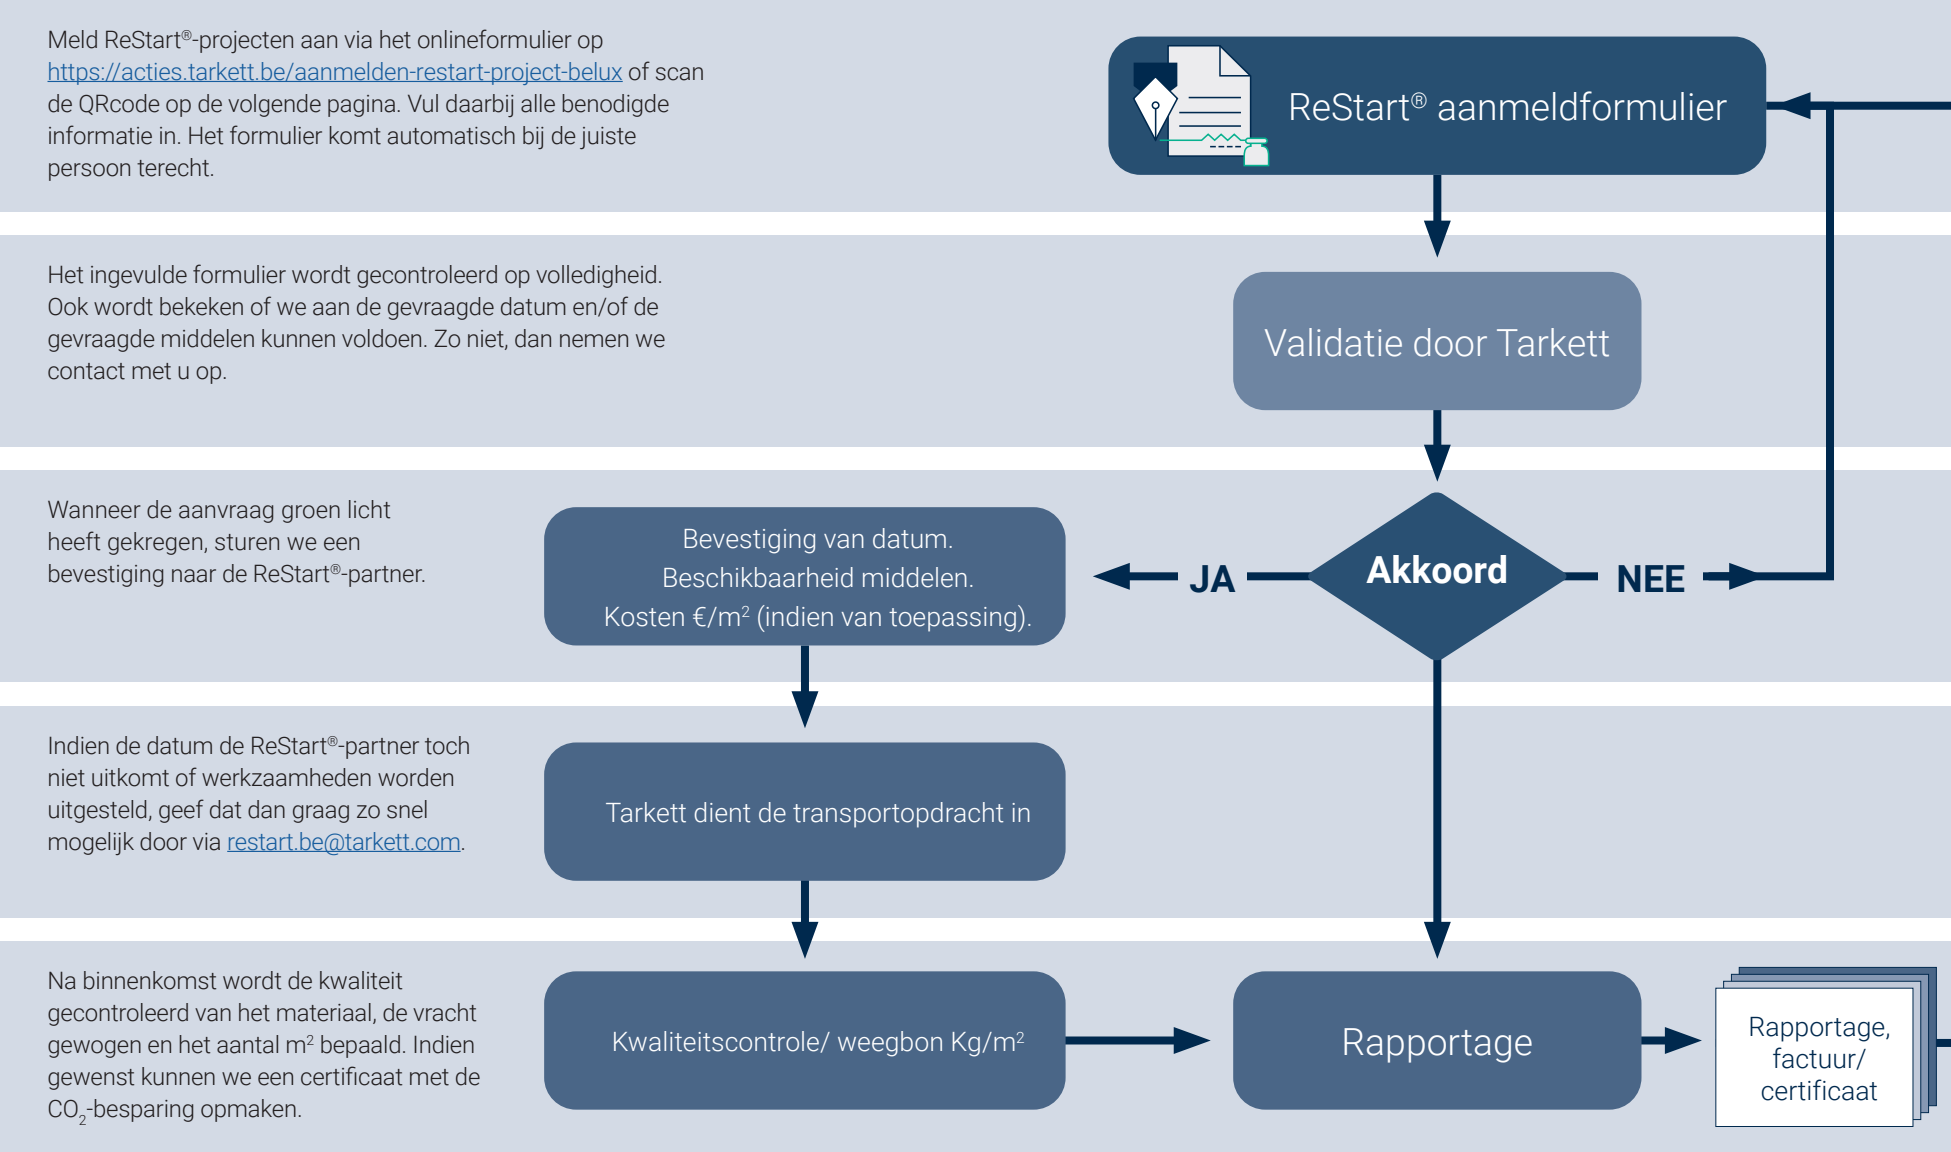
Meld ReStart®-projecten aan via het onlineformulier op https://acties.tarkett.be/aanmelden-restart-project-belux of scan de QRcode op de volgende pagina. Vul daarbij alle benodigde informatie in. Het formulier komt automatisch bij de juiste persoon terecht.

ReStart® aanmeldformulier

Het ingevulde formulier wordt gecontroleerd op volledigheid. Ook wordt bekeken of we aan de gevraagde datum en/of de gevraagde middelen kunnen voldoen. Zo niet, dan nemen we contact met u op.

Validatie door Tarkett

Wanneer de aanvraag groen licht heeft gekregen, sturen we een bevestiging naar de ReStart®-partner.

Bevestiging van datum.
Beschikbaarheid middelen.
Kosten €/m$^2$ (indien van toepassing).

JA

Akkoord

NEE

Indien de datum de ReStart®-partner toch niet uitkomt of werkzaamheden worden uitgesteld, geef dat dan graag zo snel mogelijk door via restart.be@tarkett.com.

Tarkett dient de transportopdracht in

Na binnenkomst wordt de kwaliteit gecontroleerd van het materiaal, de vracht gewogen en het aantal m$^2$ bepaald. Indien gewenst kunnen we een certificaat met de $CO_2$-besparing opmaken.

Kwaliteitscontrole/ weegbon Kg/m$^2$

Rapportage

Rapportage, factuur/ certificaat